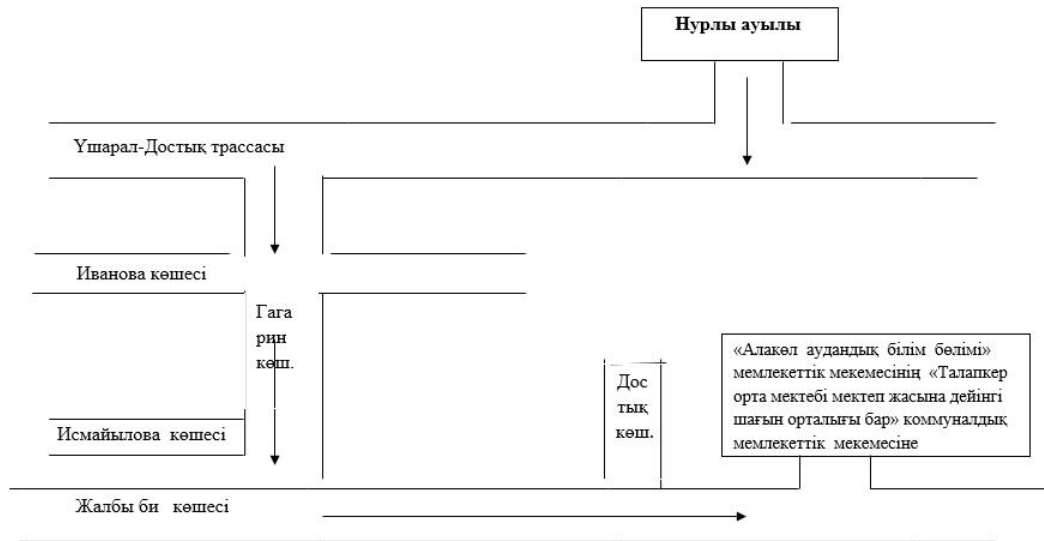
Нурлы ауылы

Үшарал-Достық трассасы

Иванова көшесі

Гагарин көш.

Исмайылова көшесі

Достық көш.

«Алакөл аудандық білім бөлімі» мемлекеттік мекемесінің «Талапкер орта мектебі мектеп жасына дейінгі шағын орталығы бар» коммуналдық мемлекеттік мекемесіне

Жалбы би көшесі